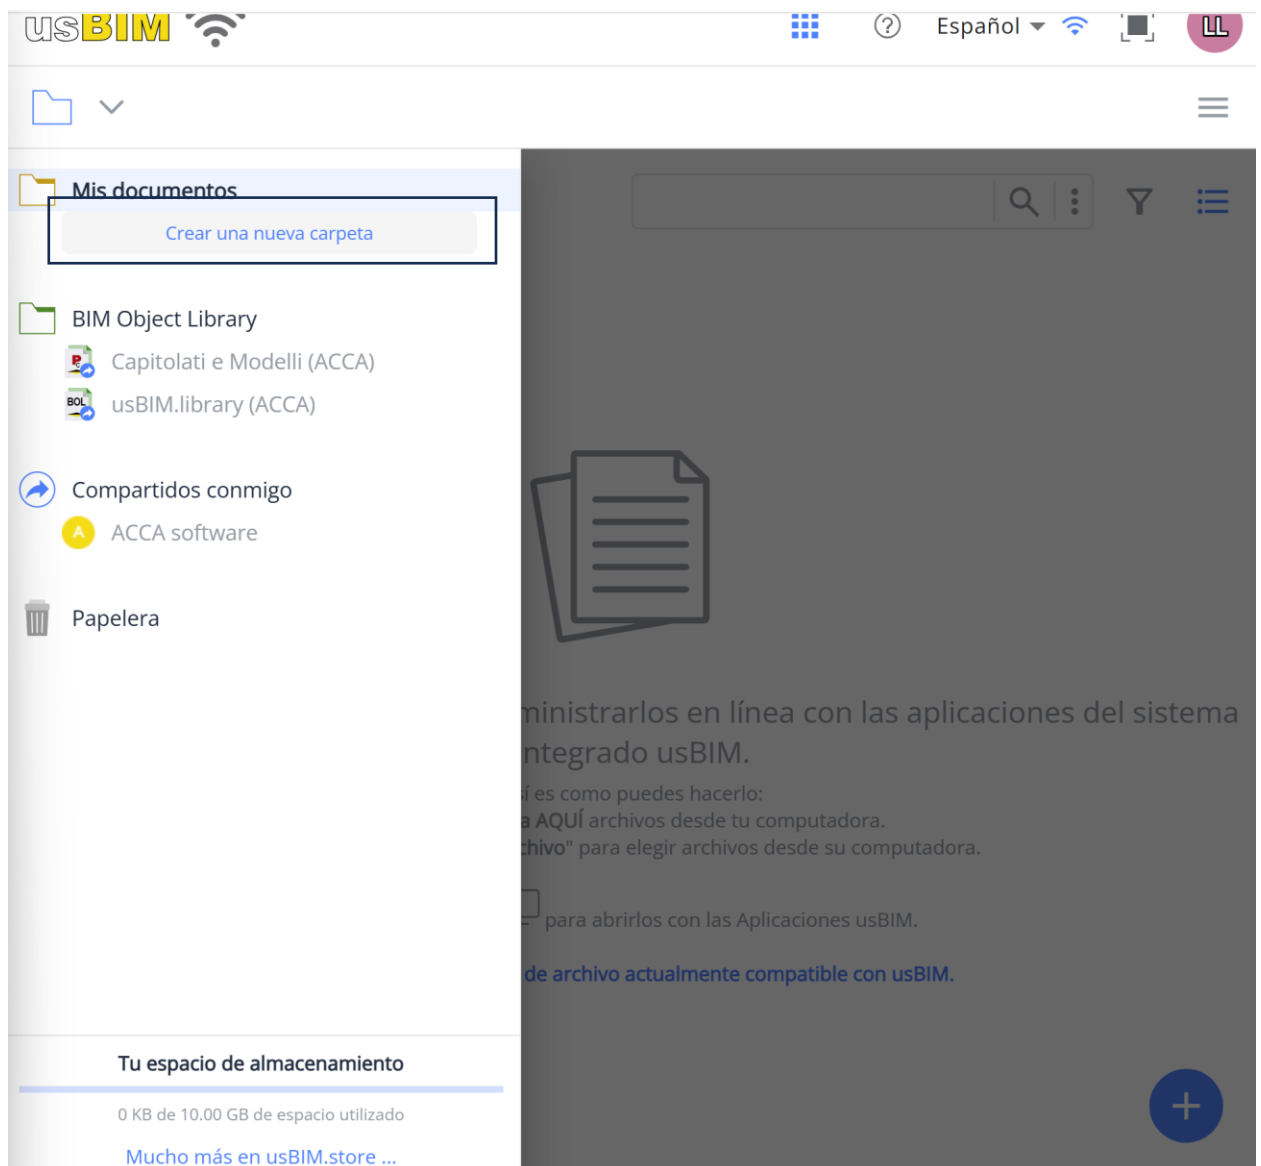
usBIM

Español

LL

Mis documentos

Crear una nueva carpeta

BIM Object Library

Capitolati e Modelli (ACCA)

usBIM.library (ACCA)

Compartidos conmigo

A ACCA software

Papelera

Tu espacio de almacenamiento

0 KB de 10.00 GB de espacio utilizado

Mucho más en usBIM.store ...

ministrarlos en línea con las aplicaciones del sistema ntegrado usBIM.

í es como puedes hacerlo:
a AQUÍ archivos desde tu computadora.
chivo" para elegir archivos desde su computadora.

para abrirlos con las Aplicaciones usBIM.

de archivo actualmente compatible con usBIM.